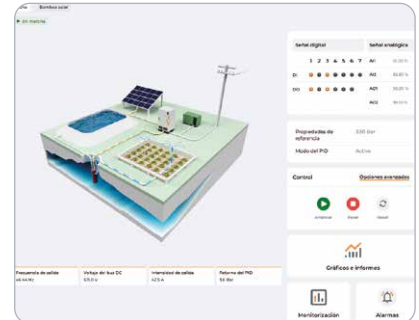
Bombeo solar

En marcha

Señal digital

Señal analógica

1 2 3 4 5 6 7

AI1 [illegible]

DI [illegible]

AI2 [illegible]

DO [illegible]

AO1 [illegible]

AO2 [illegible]

Propiedades de referencia

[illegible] Bar

Modo del PID

Active

Control

Opciones avanzadas

Arrancar

Parar

Reset

Gráficos e informes

Monitorización

Alarmas

Frecuencia de salida
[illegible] Hz

Voltaje del bus DC
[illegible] V

Intensidad de salida
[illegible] A

Retorno del PID
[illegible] Bar